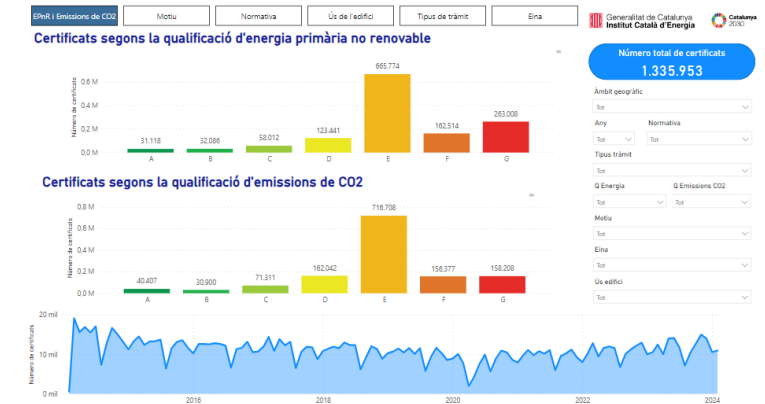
EPnR i Emissions de CO2 | Motiu | Normativa | Ús de l'edifici | Tipus de tràmit | Eina

Generalitat de Catalunya
Institut Català d'Energia

Catalunya 2030

Certificats segons la qualificació d'energia primària no renovable

Número de certificats

0.6 M
0.4 M
0.2 M
0.0 M

31.118 | 32.086 | 58.012 | 123.441 | 665.774 | 162.514 | 263.008
A | B | C | D | E | F | G

Certificats segons la qualificació d'emissions de CO2

Número de certificats

0.8 M
0.6 M
0.4 M
0.2 M
0.0 M

40.407 | 30.900 | 71.311 | 162.042 | 716.708 | 156.377 | 158.208
A | B | C | D | E | F | G

Número de certificats

20 mil
10 mil
0 mil

2016 | 2018 | 2020 | 2022 | 2024

Número total de certificats
1.335.953

Àmbit geogràfic
Tot
Any
Tot
Normativa
Tot
Tipus tràmit
Tot
Q Energia
Tot
Q Emissions CO2
Tot
Motiu
Tot
Eina
Tot
Ús edifici
Tot